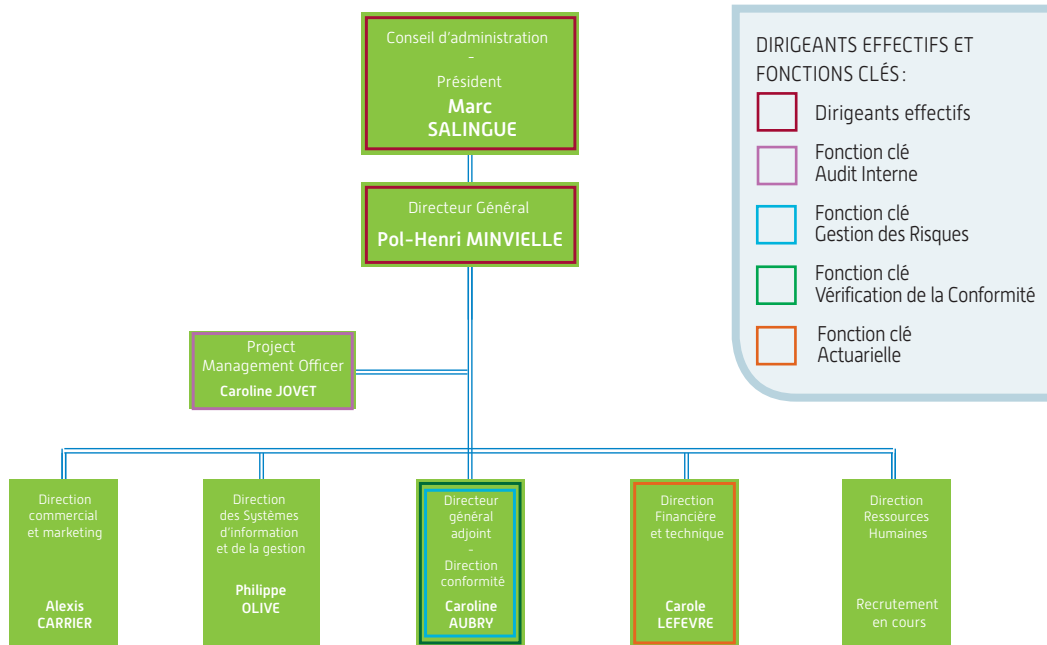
Conseil d'administration
-
Président
Marc
SALINGUE

Directeur Général
Pol-Henri MINVIELLE

Project
Management Officer
Caroline JOVET

Direction
commercial
et marketing
Alexis
CARRIER

Direction
des Systèmes
d'information
et de la gestion
Philippe
OLIVE

Directeur
général
adjoint
-
Direction
conformité
Caroline
AUBRY

Direction
Financière
et technique
Carole
LEFEVRE

Direction
Ressources
Humaines
Recrutement
en cours

DIRIGEANTS EFFECTIFS ET FONCTIONS CLÉS :
Dirigeants effectifs
Fonction clé
Audit Interne
Fonction clé
Gestion des Risques
Fonction clé
Vérification de la Conformité
Fonction clé
Actuarielle